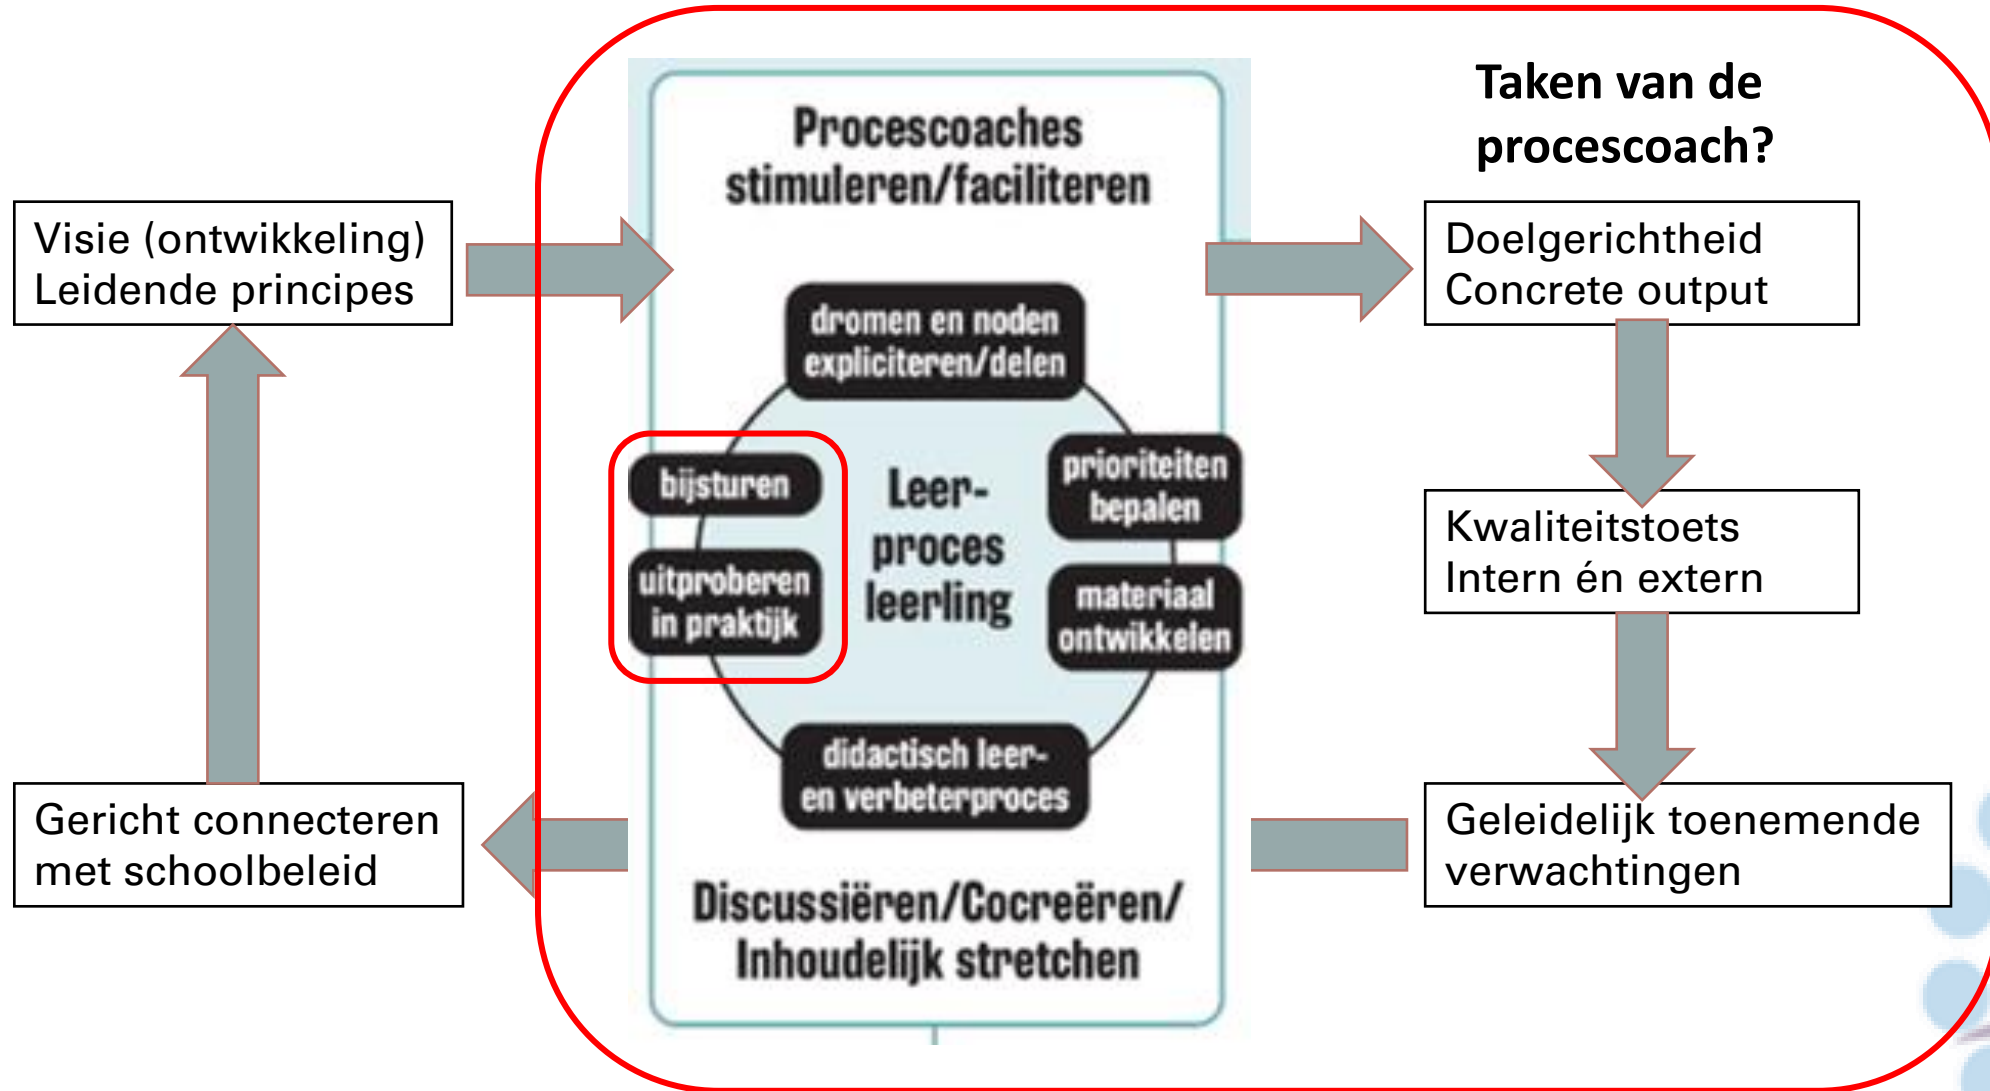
Taken van de procescoach?

Visie (ontwikkeling)
Leidende principes

Procescoaches stimuleren/faciliteren

dromen en noden expliciteren/delen

prioriteiten bepalen

materiaal ontwikkelen

didactisch leer- en verbeterproces

uitproberen in praktijk

bijsturen

Leer-proces leerling

Discussiëren/Cocreëren/ Inhoudelijk stretchen

Doelgerichtheid
Concrete output

Kwaliteitstoets
Intern én extern

Geleidelijk toenemende verwachtingen

Gericht connecteren met schoolbeleid